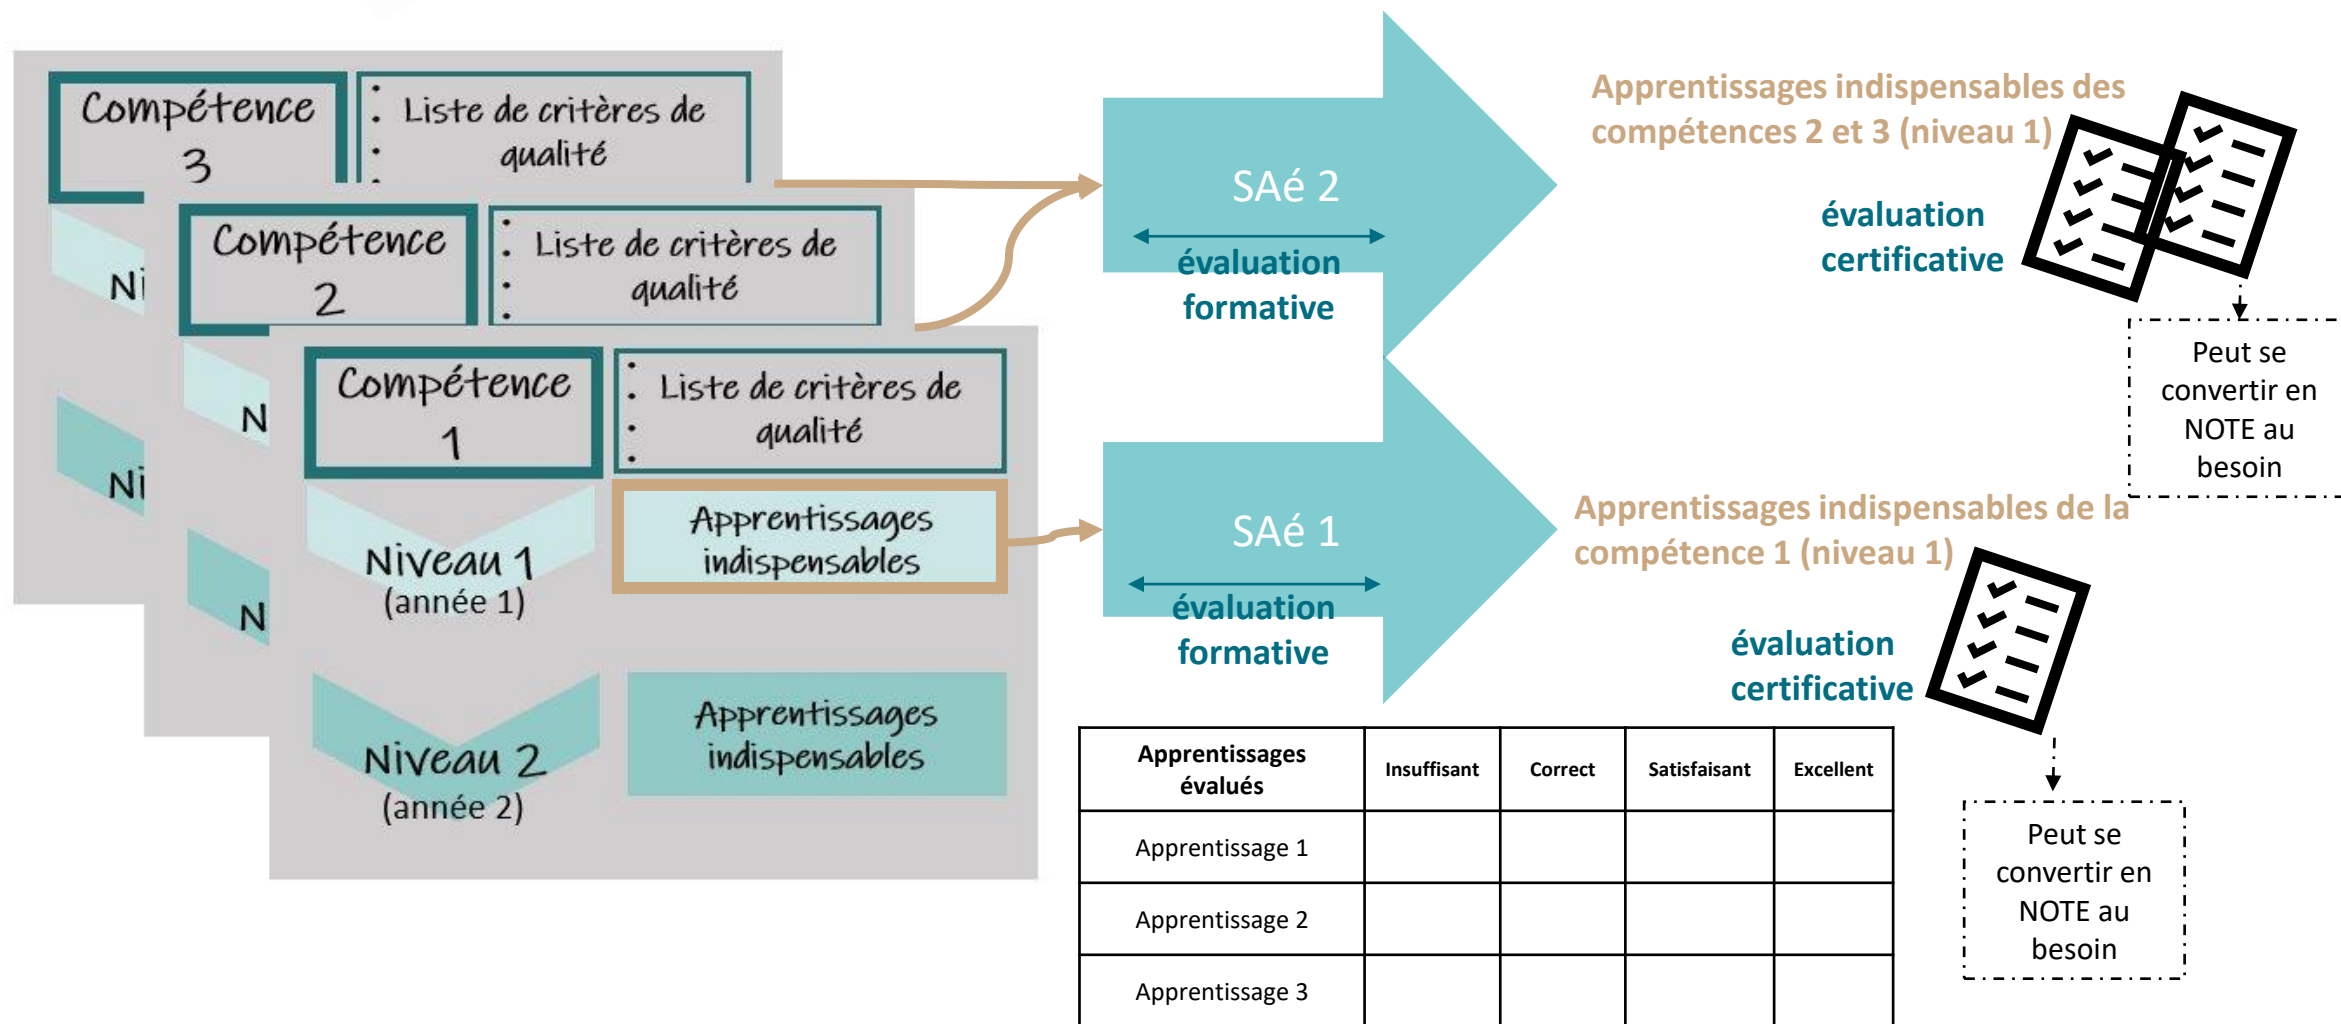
Compétence 3

Liste de critères de qualité

Ni

Ni

Compétence 2

Liste de critères de qualité

N

N

Compétence 1

Liste de critères de qualité

Niveau 1
(année 1)

Apprentissages indispensables

Niveau 2
(année 2)

Apprentissages indispensables

SAé 2

évaluation formative

Apprentissages indispensables des compétences 2 et 3 (niveau 1)

évaluation certificative

Peut se convertir en NOTE au besoin

SAé 1

évaluation formative

Apprentissages indispensables de la compétence 1 (niveau 1)

évaluation certificative

Peut se convertir en NOTE au besoin

| Apprentissages évalués | Insuffisant | Correct | Satisfaisant | Excellent |
|---|---|---|---|---|
| Apprentissage 1 | | | | |
| Apprentissage 2 | | | | |
| Apprentissage 3 | | | | |